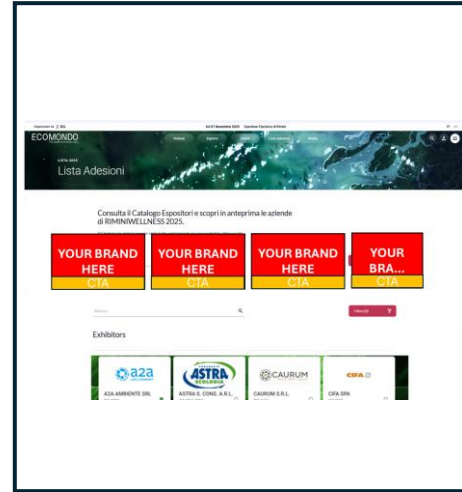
ECOMONDO

LISTA 2025
Lista Adesioni

Consulta il Catalogo Espositori e scopri in anteprima le aziende di RIMINIWELLNESS 2025.

YOUR BRAND HERE
CTA

YOUR BRAND HERE
CTA

YOUR BRAND HERE
CTA

YOUR BRA...
CTA

Exhibitors

a2a
A2A AMBIENTE SRL

ASTRA ECOLOGIA
ASTRA S. CONS. A R.L.

CAURUM
CAURUM S.R.L.

CIFA
CIFA SPA